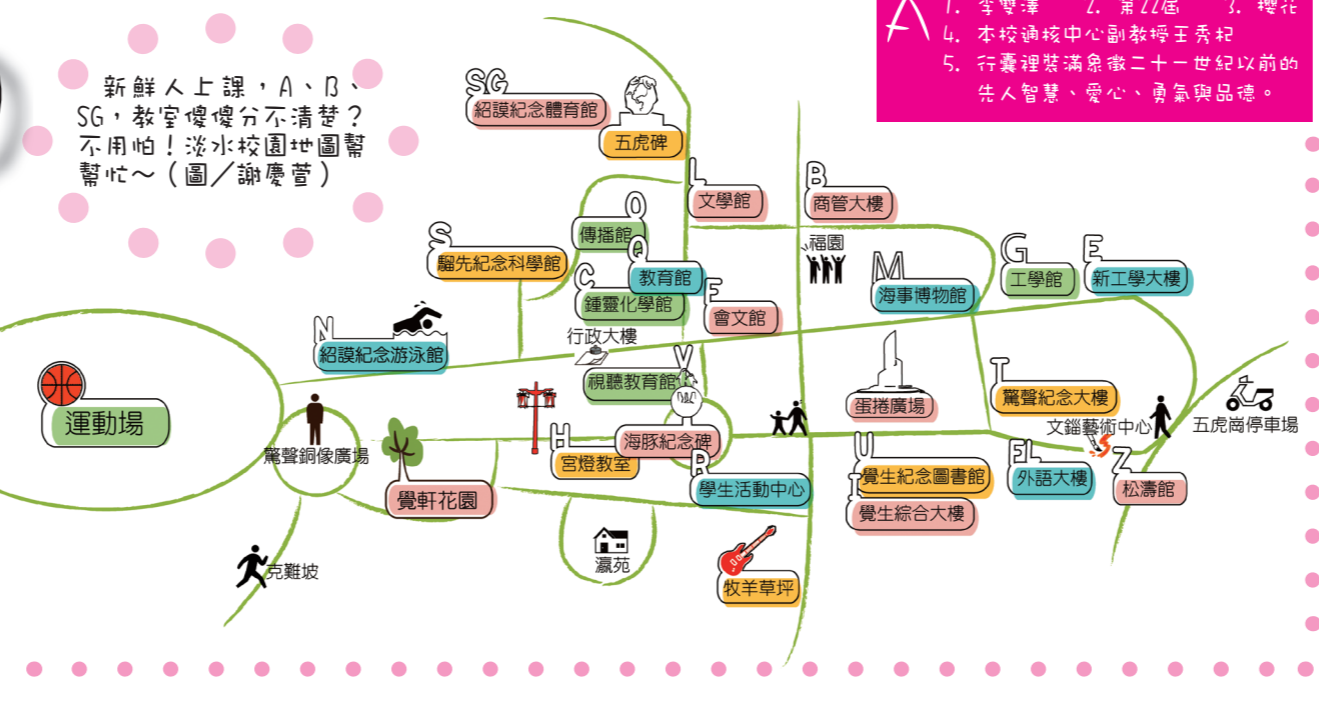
新鮮人上課，A、B、SG，教室傻傻分不清楚？不用怕！淡水校園地圖幫幫忙～（圖／謝慶萱）

A
1. 李雙澤　2. 第22屆　3. 櫻花
4. 本校通核中心副教授王秀杞
5. 行囊裡裝滿象徵二十一世紀以前的先人智慧、愛心、勇氣與品德。

SG 紹謨紀念體育館
五虎碑
L 文學館
B 商管大樓
O 傳播館
S 騮先紀念科學館
Q 教育館
福園
M 海事博物館
G 工學館
E 新工學大樓
C 鍾靈化學館
E 會文館
N 紹謨紀念游泳館
行政大樓
V 視聽教育館
運動場
T 驚聲紀念大樓
蛋捲廣場
文錙藝術中心
五虎崗停車場
驚聲銅像廣場
H 宮燈教室
海豚紀念碑
U 覺生紀念圖書館
FL 外語大樓
Z 松濤館
覺軒花園
R 學生活動中心
I 覺生綜合大樓
瀛苑
克難坡
牧羊草坪